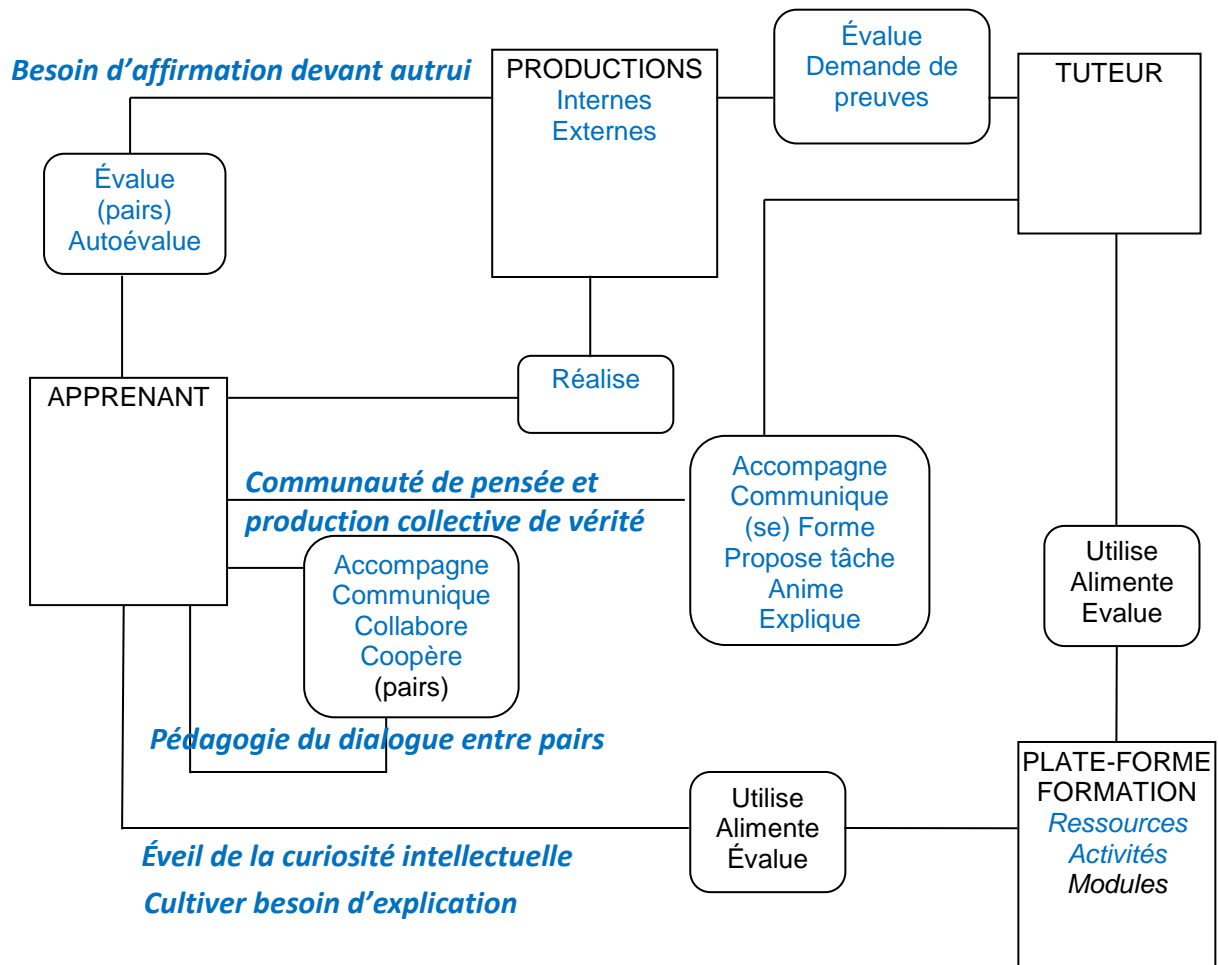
*Besoin d'affirmation devant autrui*

PRODUCTIONS
Internes
Externes

Évalue
Demande de
preuves

TUTEUR

Évalue
(pairs)
Autoévalue

APPRENANT

Réalise

*Communauté de pensée et production collective de vérité*

Accompagne
Communique
(se) Forme
Propose tâche
Anime
Explique

Accompagne
Communique
Collabore
Coopère
(pairs)

Utilise
Alimente
Evalue

*Pédagogie du dialogue entre pairs*

Utilise
Alimente
Évalue

PLATE-FORME
FORMATION
*Ressources*
*Activités*
*Modules*

*Éveil de la curiosité intellectuelle*

*Cultiver besoin d'explication*